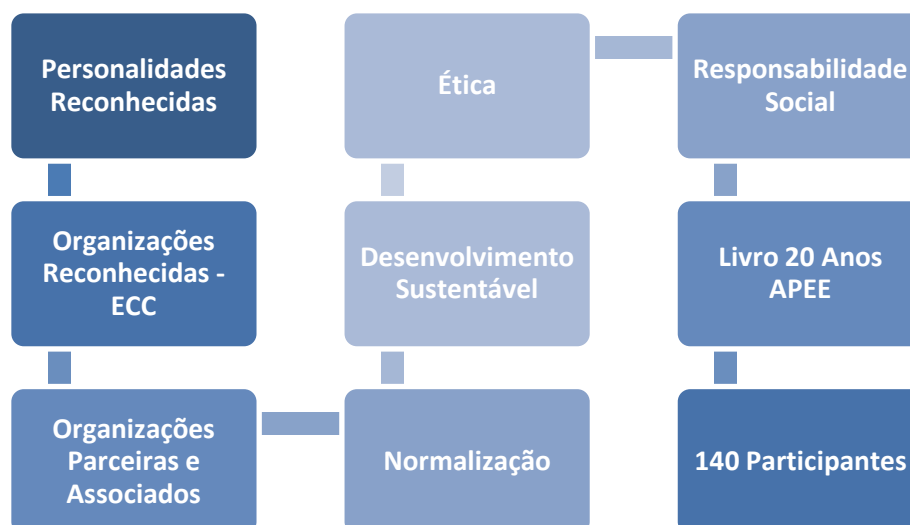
Personalidades Reconhecidas

Organizações Reconhecidas - ECC

Organizações Parceiras e Associados

Normalização

Desenvolvimento Sustentável

Ética

Responsabilidade Social

Livro 20 Anos APEE

140 Participantes